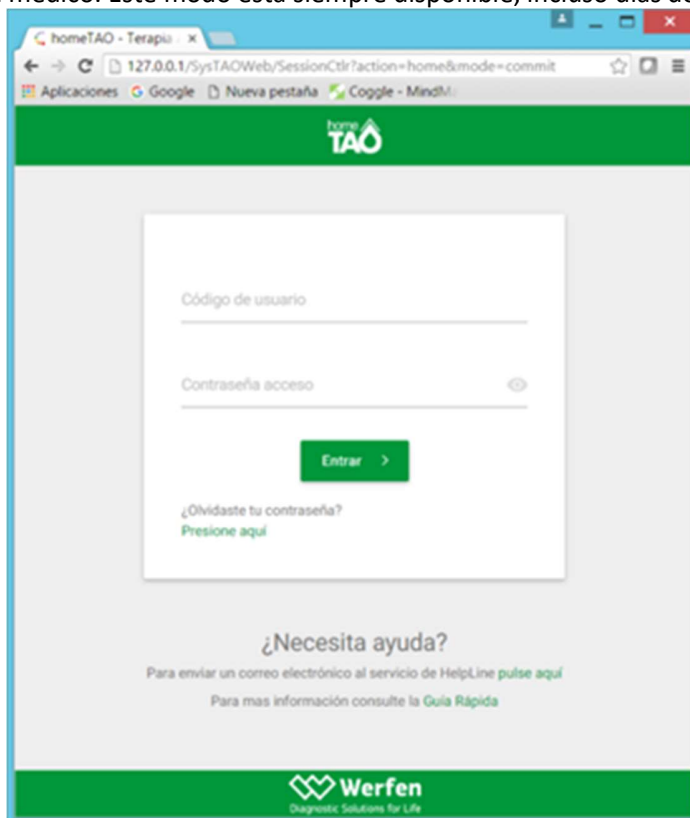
médico. Este modo está siempre disponible, incluso días de

homeTAO - Terapia ×

127.0.0.1/SysTAOWeb/SessionCtlr?action=home&mode=commit

Aplicaciones Google Nueva pestaña Coggle - MindM

home TAO

Código de usuario

Contraseña acceso

Entrar >

¿Olvidaste tu contraseña?
Presione aquí

¿Necesita ayuda?

Para enviar un correo electrónico al servicio de HelpLine pulse aquí

Para mas información consulte la Guía Rápida

Werfen
Diagnostic Solutions for Life